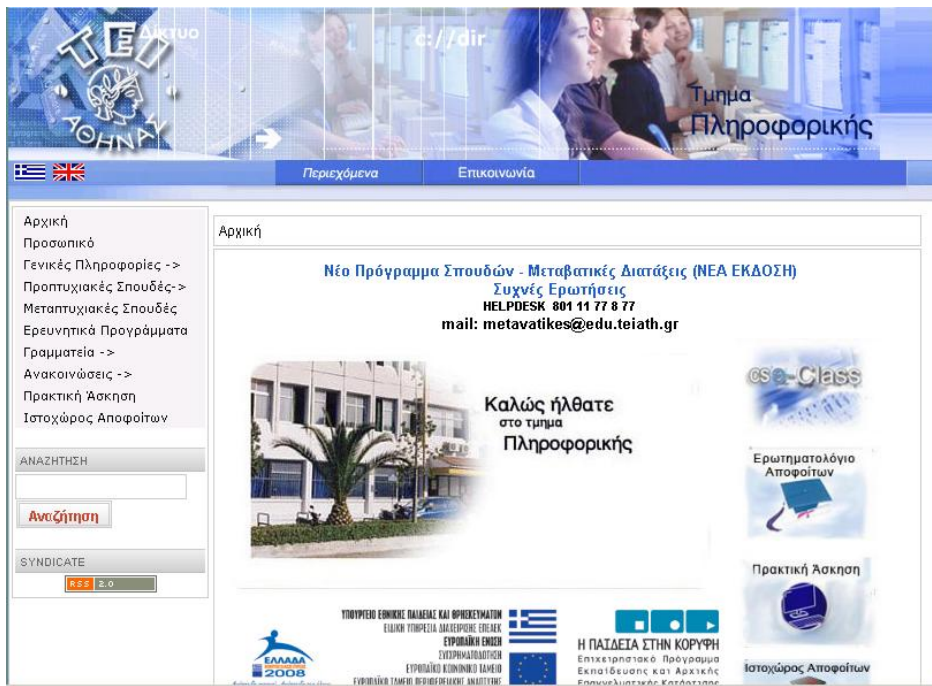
ΤΕΙ Δίκτυο ΑΘΗΝΑΣ

c://dir

Τμημα Πληροφορικής

Περιεχόμενα Επικοινωνία

Αρχική
Προσωπικό
Γενικές Πληροφορίες ->
Προπτυχιακές Σπουδές->
Μεταπτυχιακές Σπουδές
Ερευνητικά Προγράμματα
Γραμματεία ->
Ανακοινώσεις ->
Πρακτική Άσκηση
Ιστοχώρος Αποφοίτων

ΑΝΑΖΗΤΗΣΗ

Αναζήτηση

SYNDICATE

RSS 2.0

Αρχική

Νέο Πρόγραμμα Σπουδών - Μεταβατικές Διατάξεις (ΝΕΑ ΕΚΔΟΣΗ)
Συχνές Ερωτήσεις
HELPDESK 801 11 77 8 77
mail: metavatikes@edu.teiath.gr

Καλώς ήλθατε στο τμημα Πληροφορικής

cse-Class

Ερωτηματολόγιο Αποφοίτων

Πρακτική Άσκηση

Ιστοχώρος Αποφοίτων

ΥΠΟΥΡΓΕΙΟ ΕΘΝΙΚΗΣ ΠΑΙΔΕΙΑΣ ΚΑΙ ΘΡΗΣΚΕΥΜΑΤΩΝ
ΕΙΔΙΚΗ ΥΠΗΡΕΣΙΑ ΔΙΑΧΕΙΡΙΣΗΣ ΕΠΕΑΕΚ
ΕΥΡΩΠΑΪΚΗ ΕΝΩΣΗ
ΣΥΓΧΡΗΜΑΤΟΔΟΤΗΣΗ
ΕΥΡΩΠΑΪΚΟ ΚΟΙΝΩΝΙΚΟ ΤΑΜΕΙΟ
ΕΥΡΩΠΑΪΚΟ ΤΑΜΕΙΟ ΠΕΡΙΦΕΡΕΙΑΚΗΣ ΑΝΑΠΤΥΞΗΣ

ΕΛΛΑΔΑ 2008

Η ΠΑΙΔΕΙΑ ΣΤΗΝ ΚΟΡΥΦΗ
Επιχειρησιακό Πρόγραμμα Εκπαίδευσης και Αρχικής Επαγγελματικής Κατάρτισης